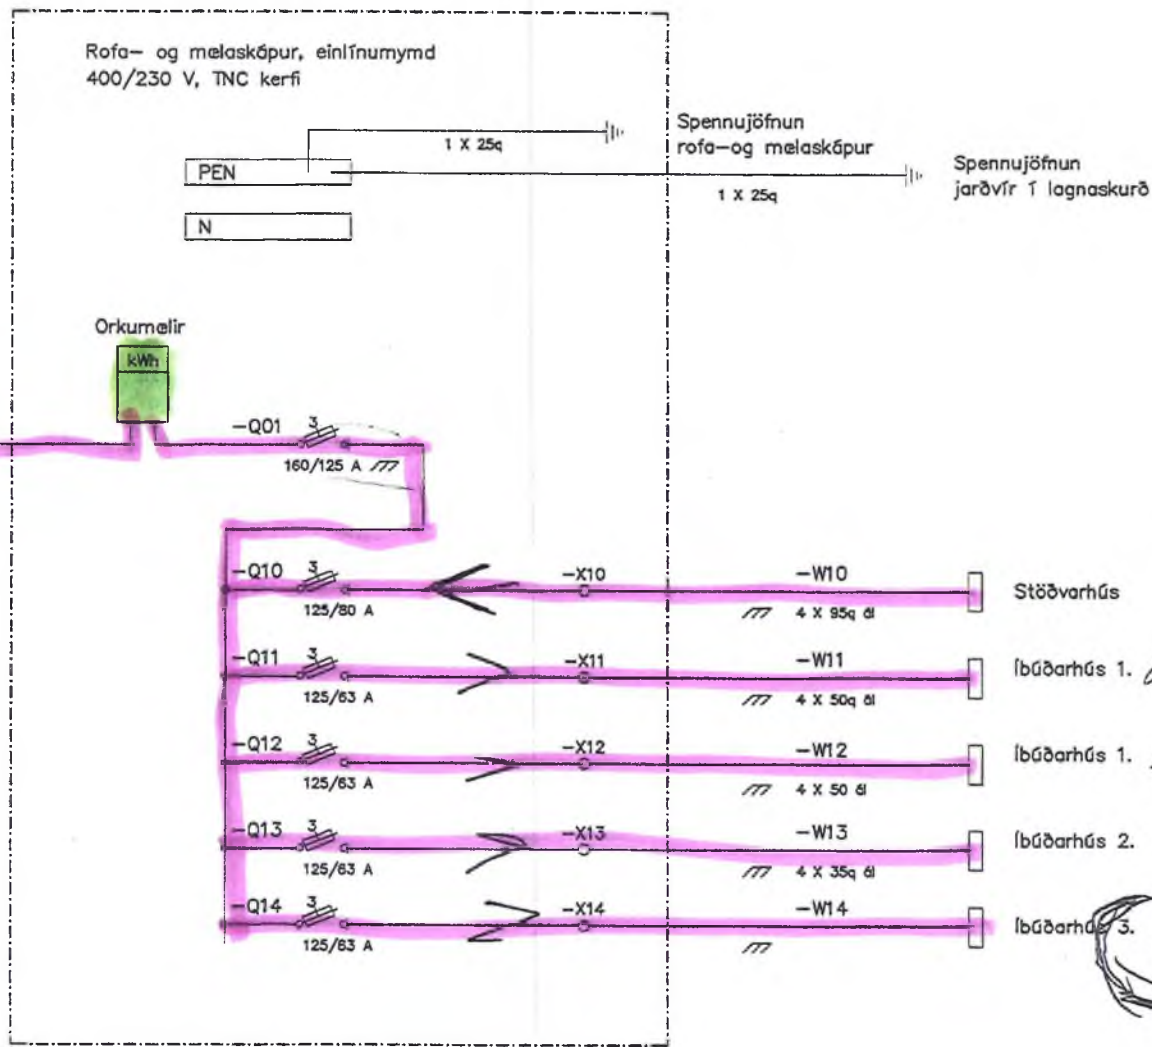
Rofa– og melaskápur, einlínumynd
400/230 V, TNC kerfi

1 X 25q

Spennujöfnun
rofa–og melaskápur

PEN

1 X 25q

Spennujöfnun
jarðvír í lagnaskurð

N

Orkumelir

kWh

–Q01 3
160/125 A

–Q10 3
125/80 A

–X10

–W10
4 X 95q ál

Stöðvarhús

–Q11 3
125/63 A

–X11

–W11
4 X 50q ál

Íbúðarhús 1.

–Q12 3
125/63 A

–X12

–W12
4 X 50 ál

Íbúðarhús 1.

–Q13 3
125/63 A

–X13

–W13
4 X 35q ál

Íbúðarhús 2.

–Q14 3
125/63 A

–X14

–W14

Íbúðarhús 3.